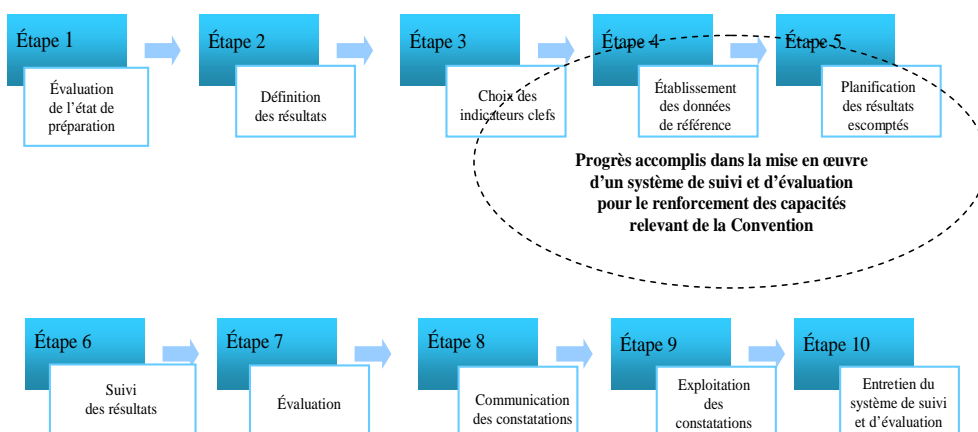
Étape 1

Évaluation de l'état de préparation

Étape 2

Définition des résultats

Étape 3

Choix des indicateurs clefs

Étape 4

Établissement des données de référence

Étape 5

Planification des résultats escomptés

Progrès accomplis dans la mise en œuvre d'un système de suivi et d'évaluation pour le renforcement des capacités relevant de la Convention

Étape 6

Suivi des résultats

Étape 7

Évaluation

Étape 8

Communication des constatations

Étape 9

Exploitation des constatations

Étape 10

Entretien du système de suivi et d'évaluation